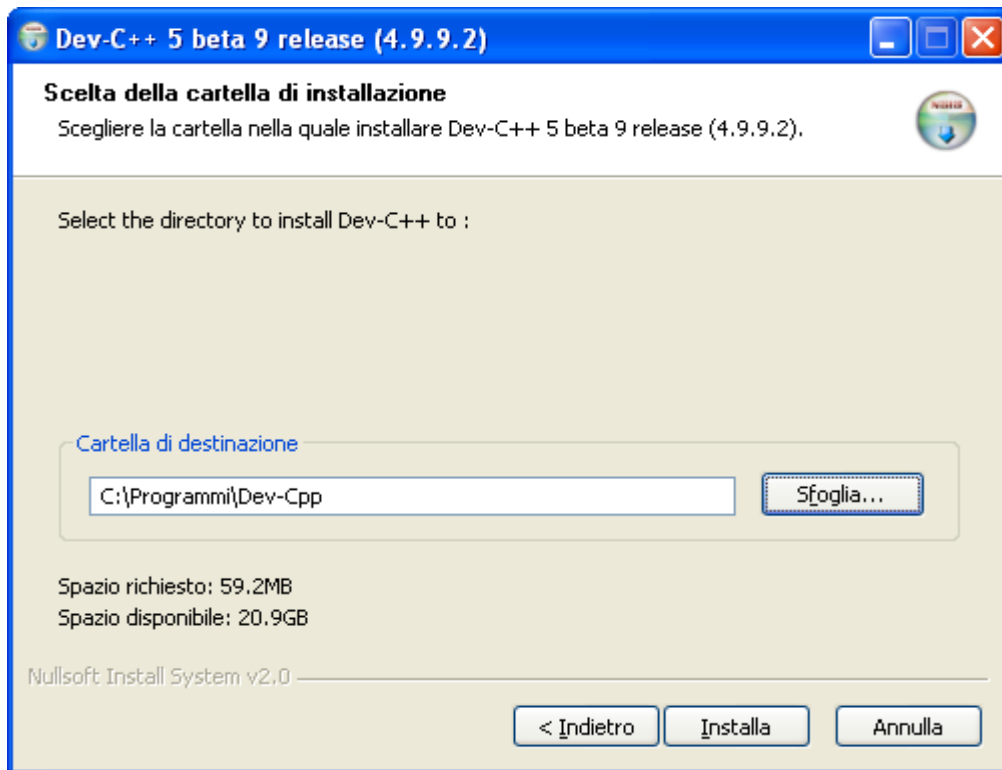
Dev-C++ 5 beta 9 release (4.9.9.2)

Scelta della cartella di installazione
Scegliere la cartella nella quale installare Dev-C++ 5 beta 9 release (4.9.9.2).

Select the directory to install Dev-C++ to :

Cartella di destinazione

C:\Programmi\Dev-Cpp

Sfoglia...

Spazio richiesto: 59.2MB
Spazio disponibile: 20.9GB

Nullsoft Install System v2.0

< Indietro

Installa

Annulla